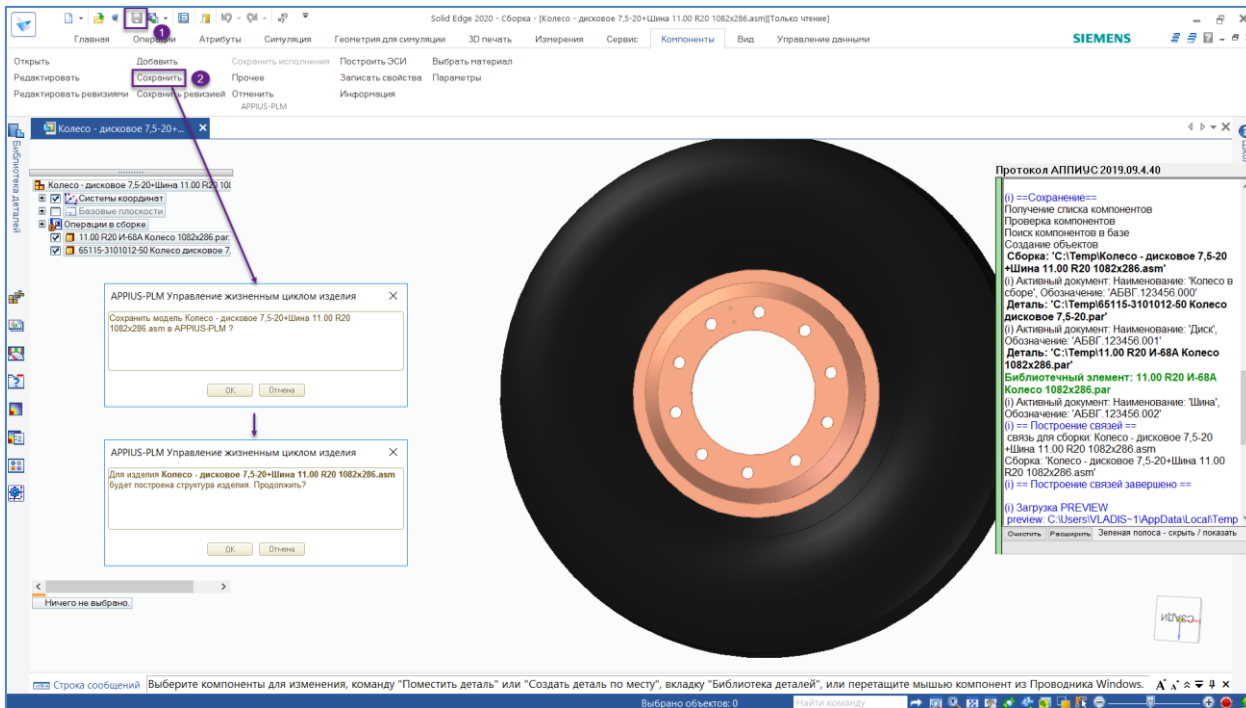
Solid Edge 2020 - Сборка - [Колесо - дисковое 7,5-20+Шина 11.00 R20 1082x286.asm][Только чтение]

1

Главная Операции Атрибуты Симуляция Геометрия для симуляции 3D печать Измерения Сервис Компоненты Вид Управление данными

SIEMENS

Открыть Добавить Сохранить исполнения Построить ЭСИ Выбрать материал
Редактировать Сохранить 2 Прочее Записать свойства Параметры
Редактировать ревизиями Сохранить ревизией Отменить Информация
APPIUS-PLM

Колесо - дисковое 7,5-20+...

Библиотека деталей

Колесо - дисковое 7,5-20+Шина 11.00 R20 10
Системы координат
Базовые плоскости
Операции в сборке
11.00 R20 И-68А Колесо 1082x286.par
65115-3101012-50 Колесо дисковое 7.

APPIUS-PLM Управление жизненным циклом изделия

Сохранить модель Колесо - дисковое 7,5-20+Шина 11.00 R20 1082x286.asm в APPIUS-PLM ?

OK Отмена

APPIUS-PLM Управление жизненным циклом изделия

Для изделия Колесо - дисковое 7,5-20+Шина 11.00 R20 1082x286.asm будет построена структура изделия. Продолжить?

OK Отмена

Ничего не выбрано.

Протокол АППИУС 2019.09.4.40

(i) ==Сохранение==
Получение списка компонентов
Проверка компонентов
Поиск компонентов в базе
Создание объектов
Сборка: 'C:\Temp\Колесо - дисковое 7,5-20 +Шина 11.00 R20 1082x286.asm'
(i) Активный документ: Наименование: 'Колесо в сборе', Обозначение: 'АБВГ.123456.000'
Деталь: 'C:\Temp\65115-3101012-50 Колесо дисковое 7,5-20.par'
(i) Активный документ: Наименование: 'Диск', Обозначение: 'АБВГ.123456.001'
Деталь: 'C:\Temp\11.00 R20 И-68А Колесо 1082x286.par'
Библиотечный элемент: 11.00 R20 И-68А Колесо 1082x286.par
(i) Активный документ: Наименование: 'Шина', Обозначение: 'АБВГ.123456.002'
(i) == Построение связей ==
связь для сборки: Колесо - дисковое 7,5-20 +Шина 11.00 R20 1082x286.asm
Сборка: 'Колесо - дисковое 7,5-20+Шина 11.00 R20 1082x286.asm'
(i) == Построение связей завершено ==

(i) Загрузка PREVIEW
preview: C:\Users\VLADIS~1\AppData\Local\Temp

Очистить Расширить Зеленая полоса - скрыть / показать

Строка сообщений Выберите компоненты для изменения, команду "Поместить деталь" или "Создать деталь по месту", вкладку "Библиотека деталей", или перетащите мышью компонент из Проводника Windows.

Выбрано объектов: 0 Найти команду